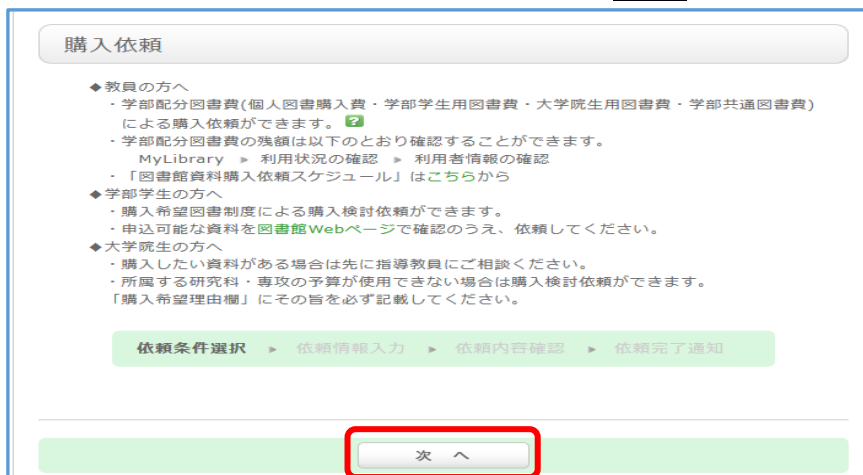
購入依頼

◆教員の方へ
・学部配分図書費(個人図書購入費・学部学生用図書費・大学院生用図書費・学部共通図書費)による購入依頼ができます。?
・学部配分図書費の残額は以下のとおり確認することができます。
MyLibrary ▶ 利用状況の確認 ▶ 利用者情報の確認
・「図書館資料購入依頼スケジュール」はこちらから
◆学部学生の方へ
・購入希望図書制度による購入検討依頼ができます。
・申込可能な資料を図書館Webページで確認のうえ、依頼してください。
◆大学院生の方へ
・購入したい資料がある場合は先に指導教員にご相談ください。
・所属する研究科・専攻の予算が使用できない場合は購入検討依頼ができます。
「購入希望理由欄」にその旨を必ず記載してください。

依頼条件選択 ▶ 依頼情報入力 ▶ 依頼内容確認 ▶ 依頼完了通知

次 へ